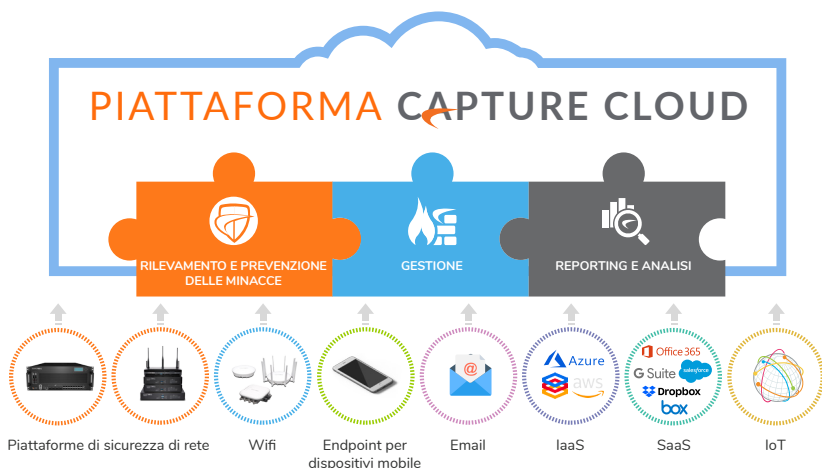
PIATTAFORMA CAPTURE CLOUD

RILEVAMENTO E PREVENZIONE DELLE MINACCE

GESTIONE

REPORTING E ANALISI

@

Azure

aws

Office 365

G Suite

salesforce

Dropbox

box

Piattaforme di sicurezza di rete

Wifi

Endpoint per dispositivi mobile

Email

IaaS

SaaS

IoT